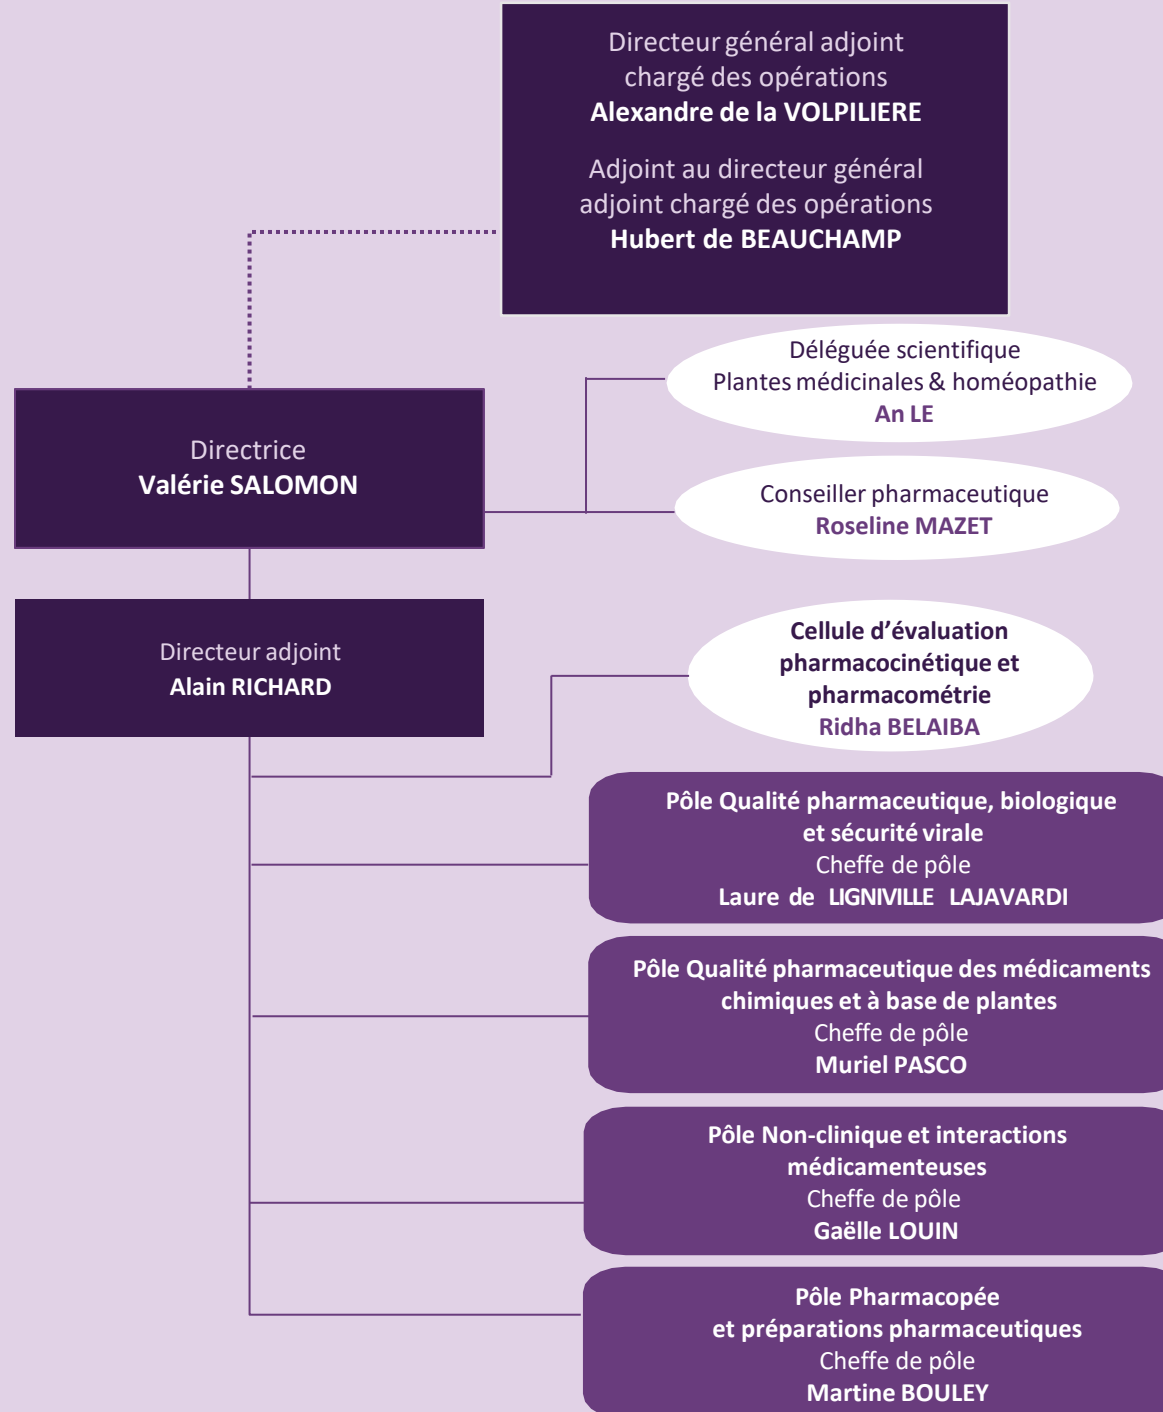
Directeur général adjoint chargé des opérations
Alexandre de la VOLPILIERE

Adjoint au directeur général adjoint chargé des opérations
Hubert de BEAUCHAMP

Déléguée scientifique
Plantes médicinales & homéopathie
An LE

Directrice
Valérie SALOMON

Conseiller pharmaceutique
Roseline MAZET

Directeur adjoint
Alain RICHARD

Cellule d'évaluation pharmacocinétique et pharmacométrie
Ridha BELAIBA

Pôle Qualité pharmaceutique, biologique et sécurité virale
Cheffe de pôle
Laure de LIGNIVILLE LAJAVARDI

Pôle Qualité pharmaceutique des médicaments chimiques et à base de plantes
Cheffe de pôle
Muriel PASCO

Pôle Non-clinique et interactions médicamenteuses
Cheffe de pôle
Gaëlle LOUIN

Pôle Pharmacopée et préparations pharmaceutiques
Cheffe de pôle
Martine BOULEY